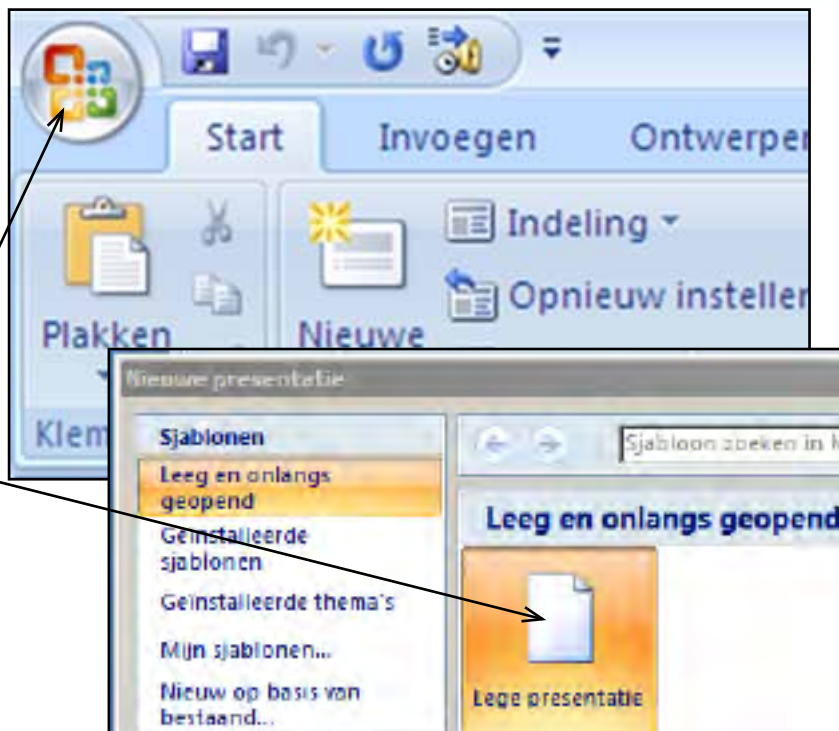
Start
Invoegen
Ontwerpen
Indeling
Opnieuw instellen
Plakken
Nieuwe
Klem

Nieuwe presentatie
Sjablonen
Leeg en onlangs geopend
Geïnstalleerde sjablonen
Geïnstalleerde thema's
Mijn sjablonen...
Nieuw op basis van bestaand...
Sjabloon zoeken in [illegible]
Leeg en onlangs geopend
Lege presentatie